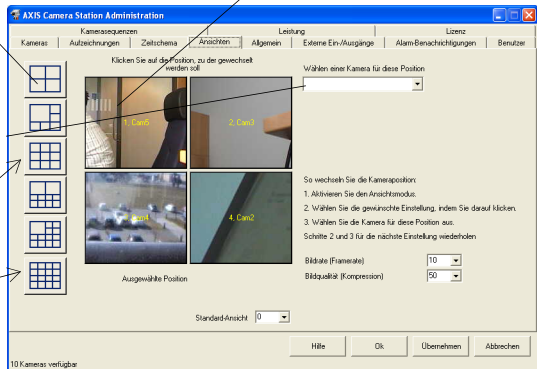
AXIS Camera Station Administration

Kamerasequenzen | Leistung | Lizenz
Kameras | Aufzeichnungen | Zeitschema | Ansichten | Allgemein | Externe Ein-/Ausgänge | Alarm-Benachrichtigungen | Benutzer

Klicken Sie auf die Position, zu der gewechselt werden soll

1. Cam5
2. Cam3
3. Cam4
4. Cam2

Ausgewählte Position

Wählen einer Kamera für diese Position

So wechseln Sie die Kameraposition:
1. Aktivieren Sie den Ansichtsmodus.
2. Wählen Sie die gewünschte Einstellung, indem Sie darauf klicken.
3. Wählen Sie die Kamera für diese Position aus.
Schritte 2 und 3 für die nächste Einstellung wiederholen

Bildrate (Framerate) 10
Bildqualität (Kompression) 50

Standard-Ansicht 0

Hilfe | Ok | Übernehmen | Abbrechen

10 Kameras verfügbar